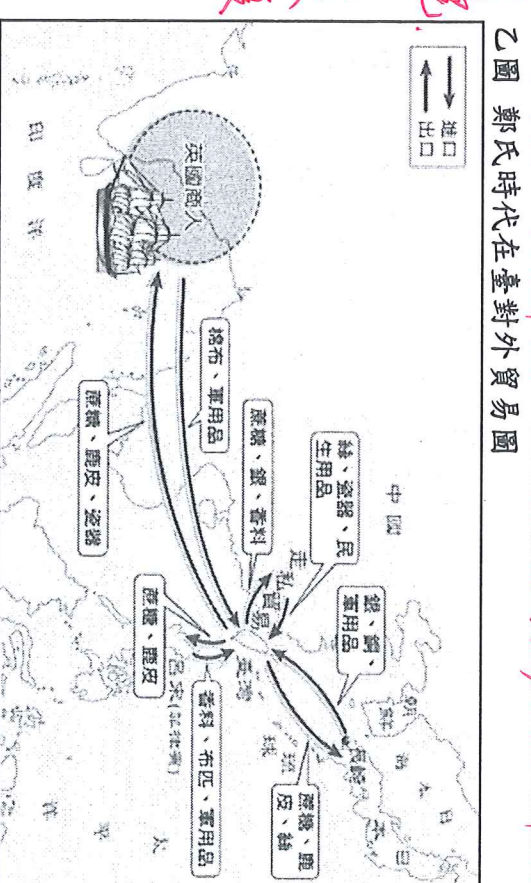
乙圖 鄭氏時代在臺對外貿易圖

進口
出口

英國商人

棉布、軍用品

砂糖、鹿皮、瓷器

砂糖、銀、香料

絲、瓷器、民生用品

中國

走私貿易

銀、銅、軍用品

日本

琉球

砂糖、鹿皮、絲

臺灣

砂糖、鹿皮

呂宋(菲律賓)

香料、布匹、軍用品

印度洋

太平洋